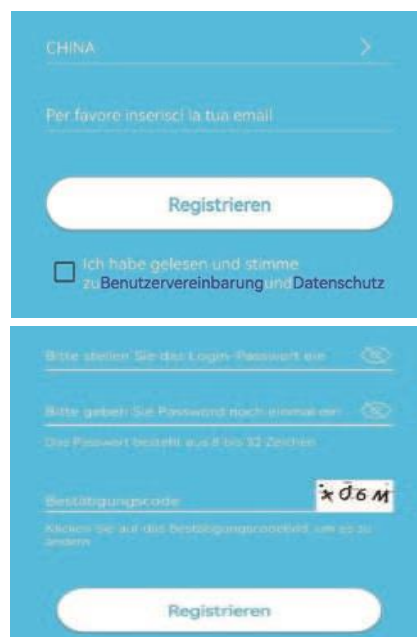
CHINA

Per favore inserisci la tua email

Registrieren

Ich habe gelesen und stimme zu Benutzervereinbarung und Datenschutz

Bitte stellen Sie das Login-Passwort ein

Bitte geben Sie Passwort noch einmal ein

Das Passwort besteht aus 6 bis 32 Zeichen

Bestätigungscode

x06M

Klicken Sie auf das Bestätigungscodebild, um es zu ändern

Registrieren